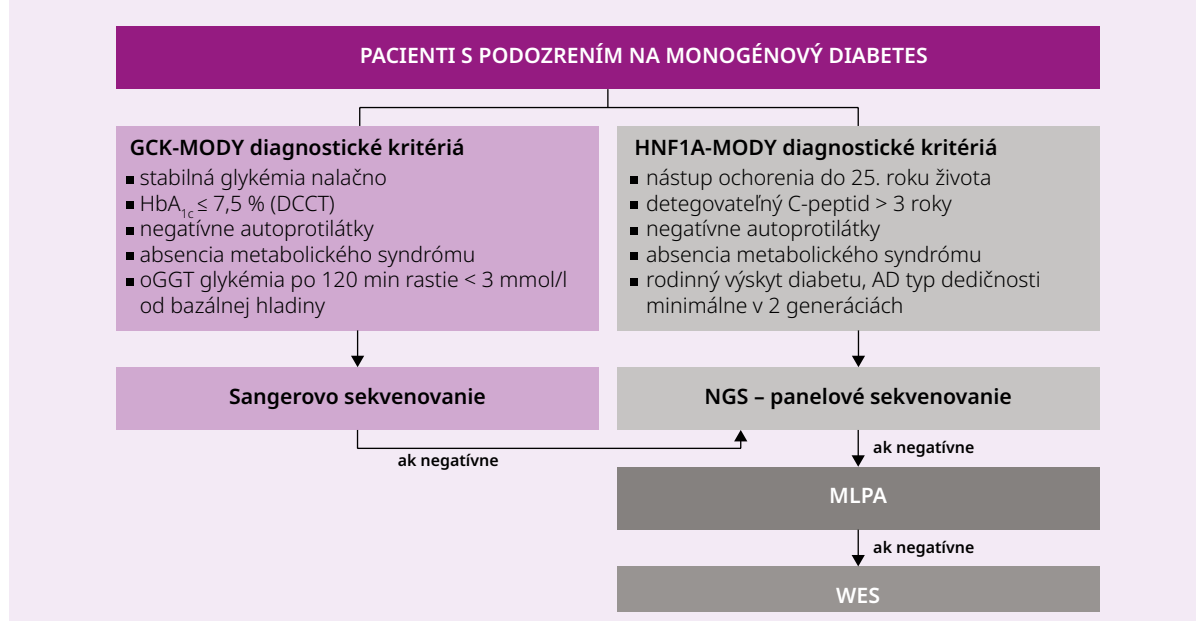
PACIENTI S PODOZRENÍM NA MONOGÉNOVÝ DIABETES

GCK-MODY diagnostické kritériá
- stabilná glykémia nalačno
- $HbA_{1c} \leq 7,5$ % (DCCT)
- negatívne autoprotilátky
- absencia metabolického syndrómu
- oGGT glykémia po 120 min rastie < 3 mmol/l od bazálnej hladiny

HNF1A-MODY diagnostické kritériá
- nástup ochorenia do 25. roku života
- detegovateľný C-peptid > 3 roky
- negatívne autoprotilátky
- absencia metabolického syndrómu
- rodinný výskyt diabetu, AD typ dedičnosti minimálne v 2 generáciách

Sangerovo sekvenovanie

NGS – panelové sekvenovanie

ak negatívne

ak negatívne

MLPA

ak negatívne

WES